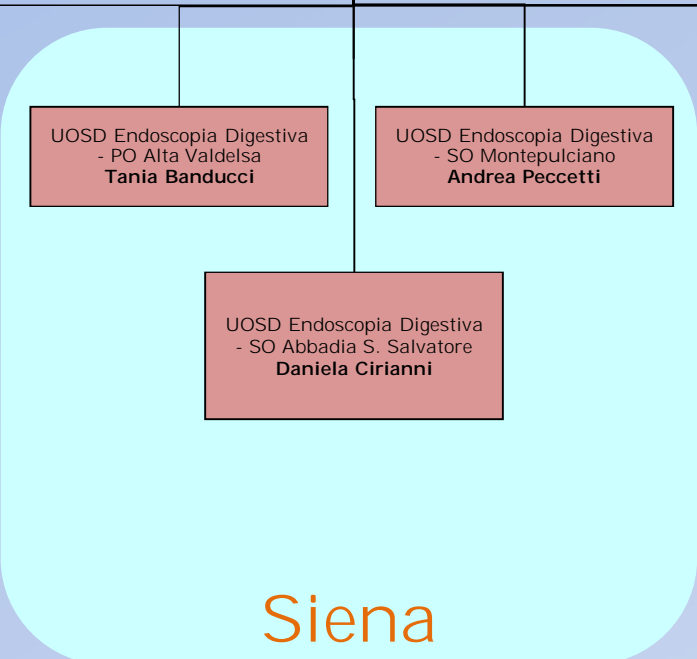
UOSD Endoscopia Digestiva - PO Alta Valdelsa
**Tania Banducci**

UOSD Endoscopia Digestiva - SO Montepulciano
**Andrea Peccetti**

UOSD Endoscopia Digestiva - SO Abbadia S. Salvatore
**Daniela Cirianni**

Siena